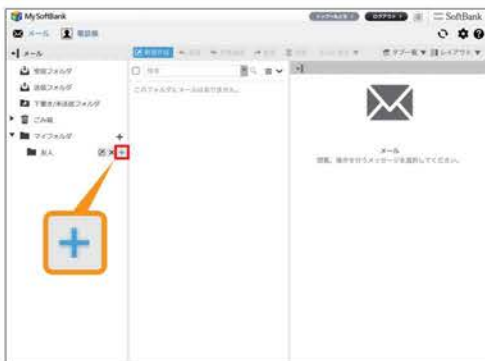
MySoftBank
メール 電話帳
SoftBank
メール
受信フォルダ
送信フォルダ
下書き/未送信フォルダ
ごみ箱
マイフォルダ
友人
このフォルダにメールはありません。
メール
閲覧、操作を行うメッセージを選択してください。
+